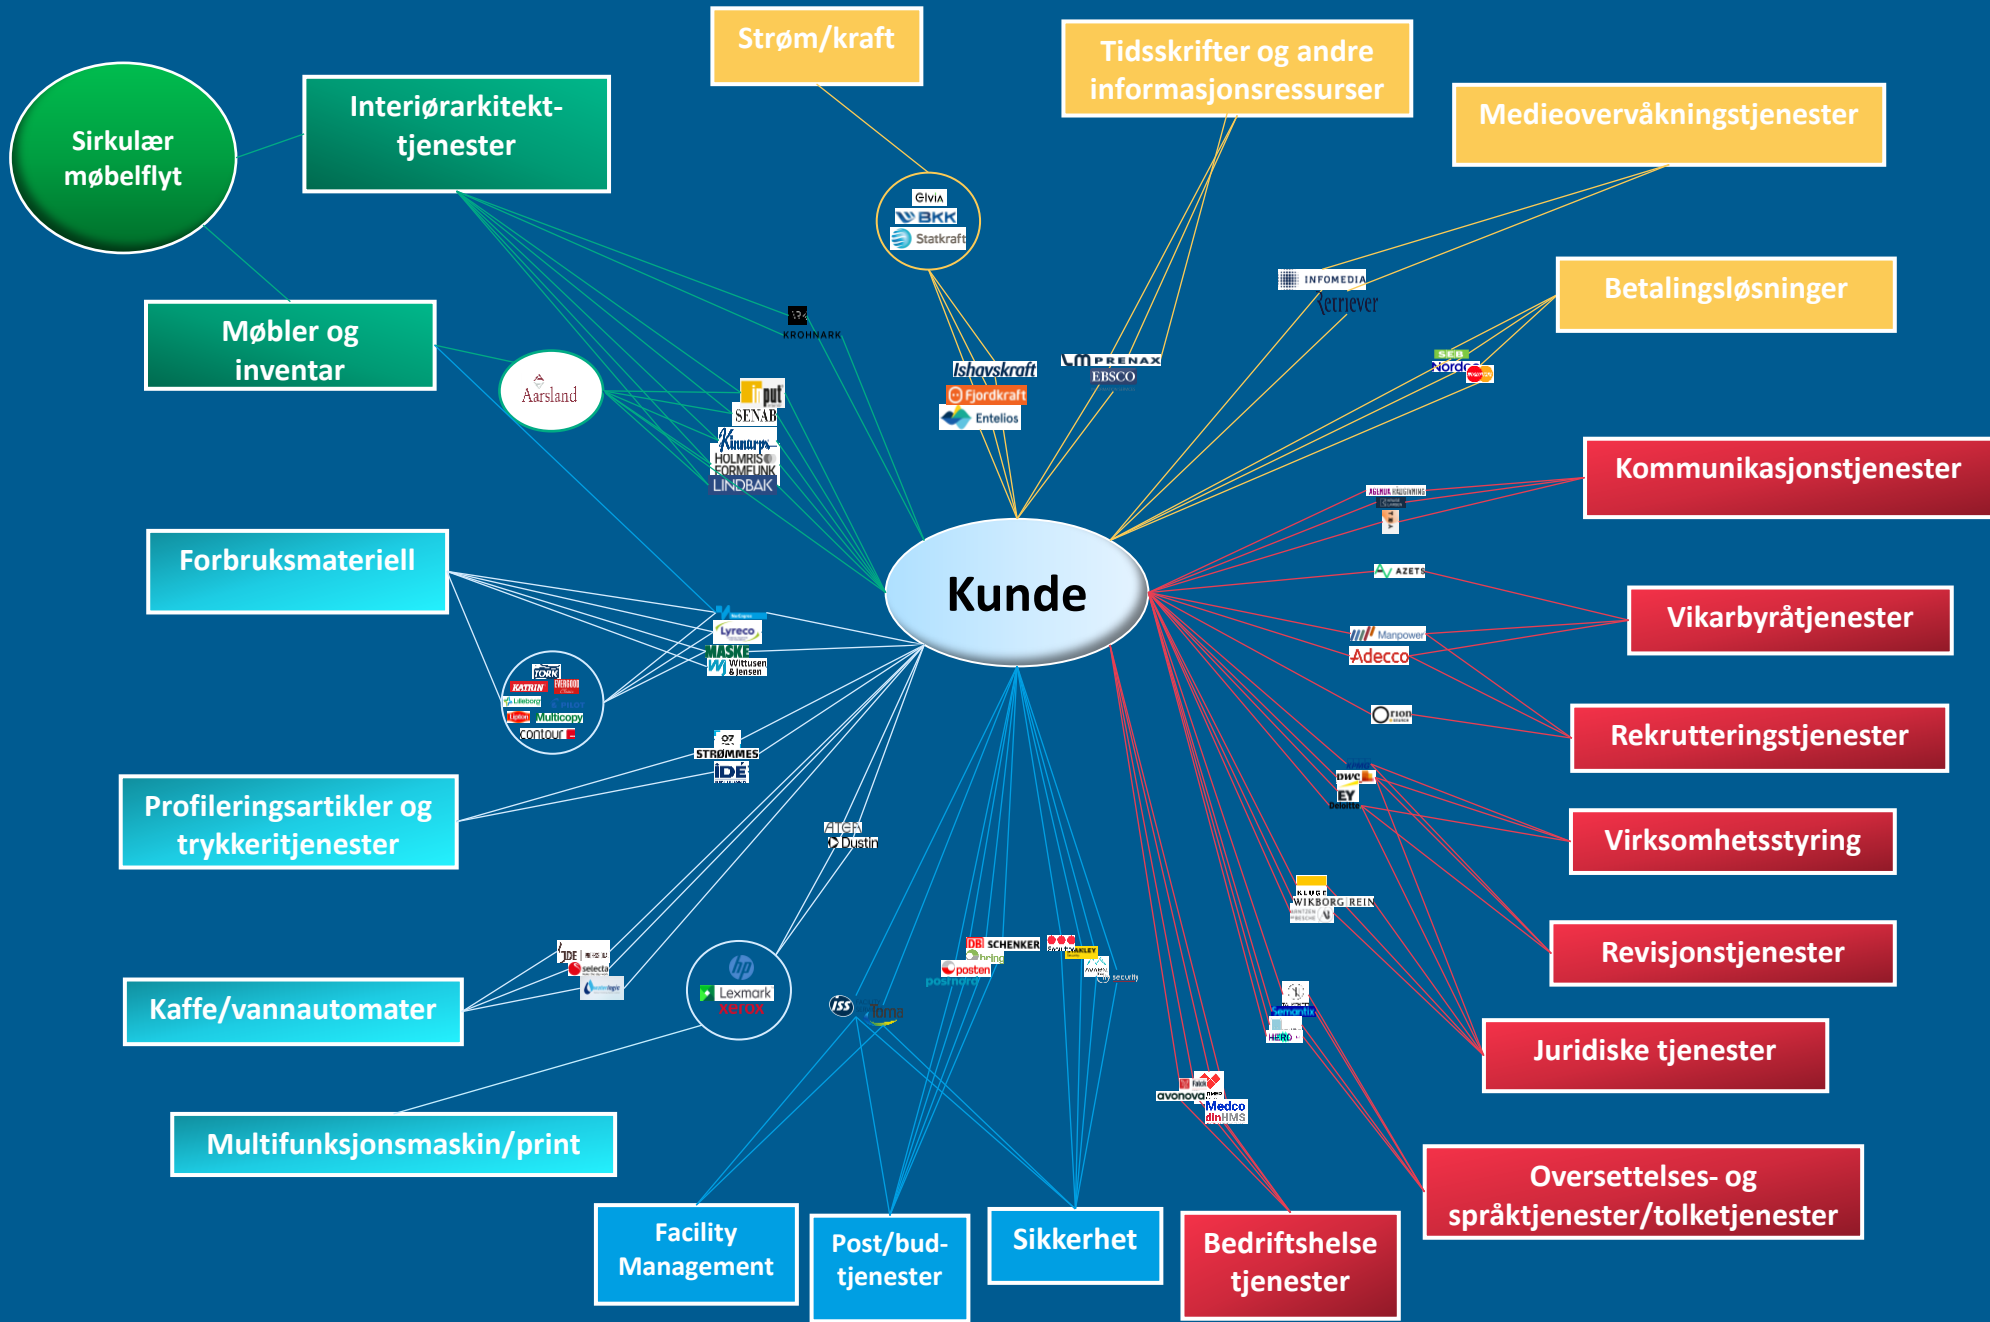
Strøm/kraft

Tidsskrifter og andre informasjonsressurser

Medieovervåkningstjenester

Sirkulær møbelflyt

Interiørarkitekt-tjenester

Møbler og inventar

Betalingsløsninger

Kommunikasjonstjenester

Forbruksmateriell

Kunde

Vikarbyråtjenester

Rekrutteringstjenester

Profileringsartikler og trykkeritjenester

Virksomhetsstyring

Revisjonstjenester

Kaffe/vannautomater

Juridiske tjenester

Multifunksjonsmaskin/print

Oversettelses- og språktjenester/tolketjenester

Facility Management

Post/bud-tjenester

Sikkerhet

Bedriftshelse tjenester

Elvia
BKK
Statkraft
Ishavskraft
Fjordkraft
Entelios
PRENAX
EBSCO
INFOMEDIA
Retriever
SEB
Nordea
KROHNARK
Aarsland
Input
SENAB
Kinnarps
HOLMRIS
FORMFUNK
LINDBAK
Lyreco
MASKE
Wittusen & Jensen
TORK
KATRIN
Lilleborg
Lipton
Multicopy
contour
STRØMMES
IDÉ
ATEA
Dustin
JDE
selecta
Lexmark
xerox
ISS
Toma
SCHENKER
bring
posten
posmoro
AZETS
Manpower
Adecco
Orion
PwC
EY
Deloitte
KLUGE
WIKBORG REIN
Semantix
HERO
avonova
Medco
dinHMS